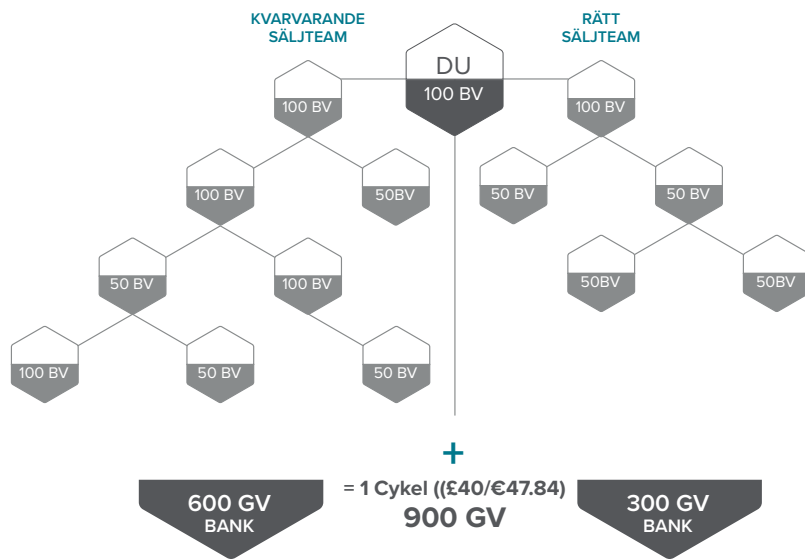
KVARVARANDE SÄLJTEAM

RÄTT SÄLJTEAM

DU
100 BV

100 BV

100 BV

100 BV

50BV

50 BV

50 BV

50 BV

100 BV

50BV

50BV

100 BV

50 BV

50 BV

+

= 1 Cykel ((£40/€47.84)
900 GV

600 GV
BANK

300 GV
BANK